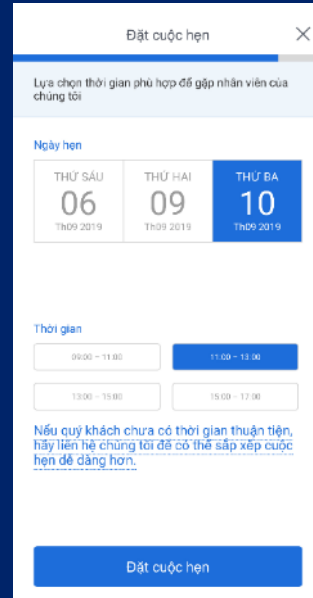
Đặt cuộc hẹn

Lựa chọn thời gian phù hợp để gặp nhân viên của chúng tôi

Ngày hẹn

| THỨ SÁU | THỨ HAI | THỨ BA |
|---|---|---|
| 06 | 09 | 10 |
| Th09 2019 | Th09 2019 | Th09 2019 |

Thời gian

| 09:00 - 11:00 | 11:00 - 13:00 |
|---|---|
| 13:00 - 15:00 | 15:00 - 17:00 |

Nếu quý khách chưa có thời gian thuận tiện, hãy liên hệ chúng tôi để có thể sắp xếp cuộc hẹn dễ dàng hơn.

Đặt cuộc hẹn